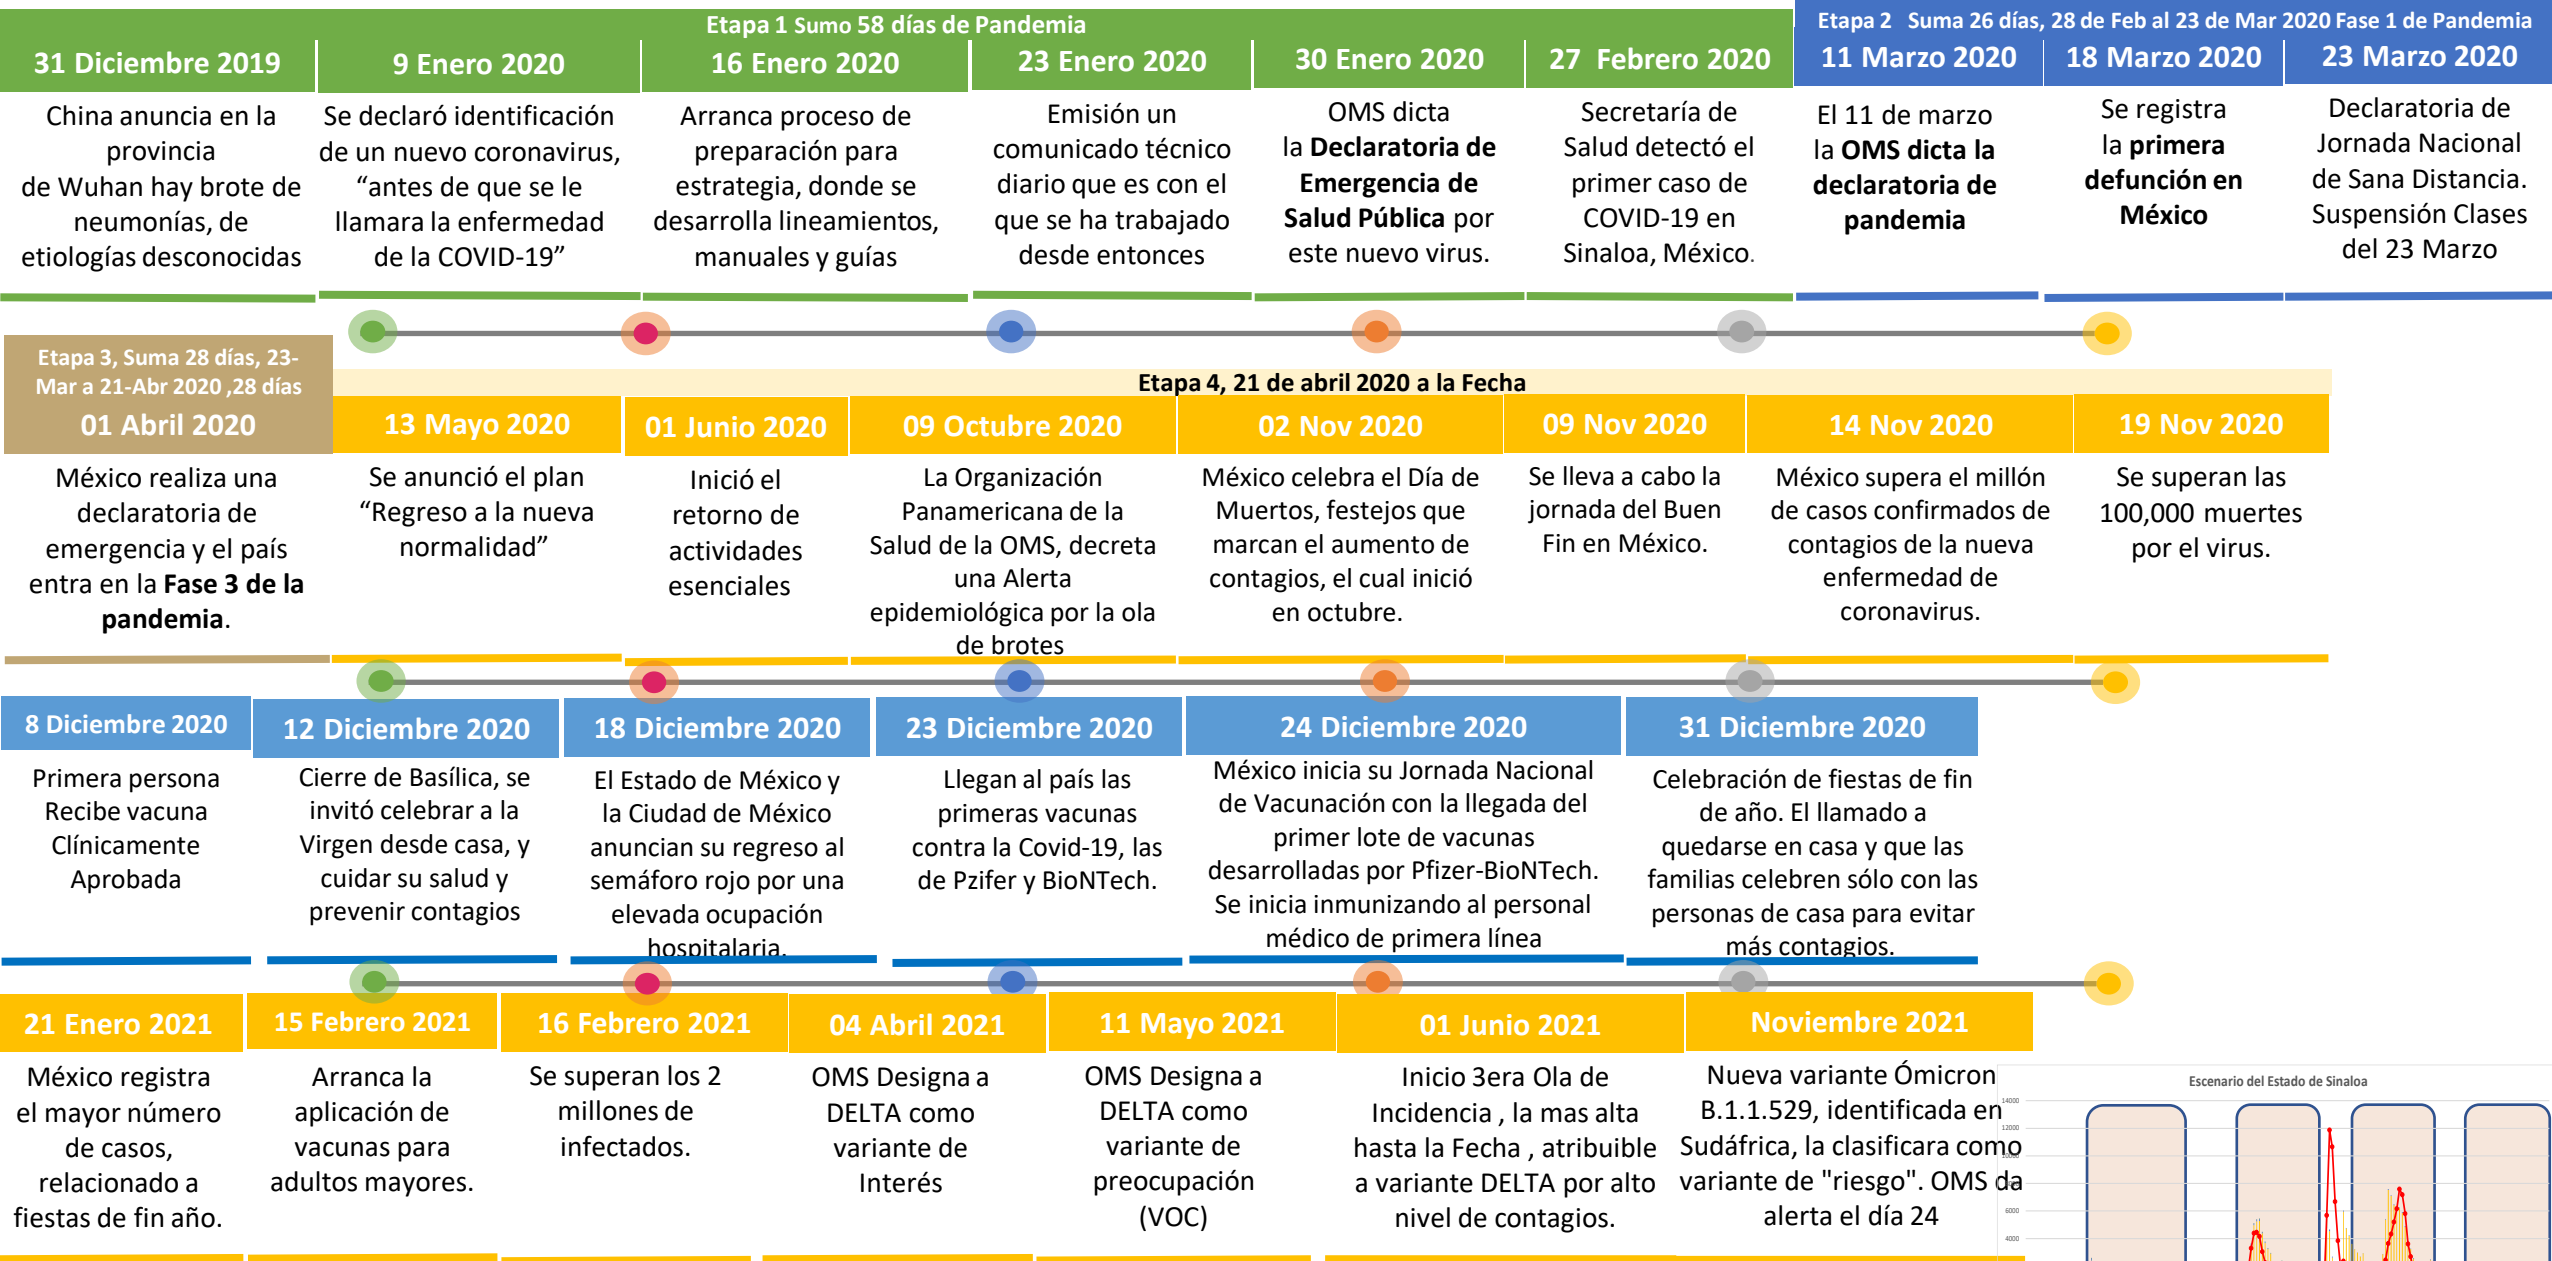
Etapa 1 Sumo 58 días de Pandemia

Etapa 2 Suma 26 días, 28 de Feb al 23 de Mar 2020 Fase 1 de Pandemia

31 Diciembre 2019
China anuncia en la provincia de Wuhan hay brote de neumonías, de etiologías desconocidas

9 Enero 2020
Se declaró identificación de un nuevo coronavirus, "antes de que se le llamara la enfermedad de la COVID-19"

16 Enero 2020
Arranca proceso de preparación para estrategia, donde se desarrolla lineamientos, manuales y guías

23 Enero 2020
Emisión un comunicado técnico diario que es con el que se ha trabajado desde entonces

30 Enero 2020
OMS dicta la **Declaratoria de Emergencia de Salud Pública** por este nuevo virus.

27 Febrero 2020
Secretaría de Salud detectó el primer caso de COVID-19 en Sinaloa, México.

11 Marzo 2020
El 11 de marzo la **OMS dicta la declaratoria de pandemia**

18 Marzo 2020
Se registra la **primera defunción en México**

23 Marzo 2020
Declaratoria de Jornada Nacional de Sana Distancia. Suspensión Clases del 23 Marzo

Etapa 3, Suma 28 días, 23-Mar a 21-Abr 2020 ,28 días

Etapa 4, 21 de abril 2020 a la Fecha

01 Abril 2020
México realiza una declaratoria de emergencia y el país entra en la **Fase 3 de la pandemia**.

13 Mayo 2020
Se anunció el plan "Regreso a la nueva normalidad"

01 Junio 2020
Inició el retorno de actividades esenciales

09 Octubre 2020
La Organización Panamericana de la Salud de la OMS, decreta una Alerta epidemiológica por la ola de brotes

02 Nov 2020
México celebra el Día de Muertos, festejos que marcan el aumento de contagios, el cual inició en octubre.

09 Nov 2020
Se lleva a cabo la jornada del Buen Fin en México.

14 Nov 2020
México supera el millón de casos confirmados de contagios de la nueva enfermedad de coronavirus.

19 Nov 2020
Se superan las 100,000 muertes por el virus.

8 Diciembre 2020
Primera persona Recibe vacuna Clínicamente Aprobada

12 Diciembre 2020
Cierre de Basílica, se invitó celebrar a la Virgen desde casa, y cuidar su salud y prevenir contagios

18 Diciembre 2020
El Estado de México y la Ciudad de México anuncian su regreso al semáforo rojo por una elevada ocupación hospitalaria.

23 Diciembre 2020
Llegan al país las primeras vacunas contra la Covid-19, las de Pzifer y BioNTech.

24 Diciembre 2020
México inicia su Jornada Nacional de Vacunación con la llegada del primer lote de vacunas desarrolladas por Pfizer-BioNTech. Se inicia inmunizando al personal médico de primera línea

31 Diciembre 2020
Celebración de fiestas de fin de año. El llamado a quedarse en casa y que las familias celebren sólo con las personas de casa para evitar más contagios.

21 Enero 2021
México registra el mayor número de casos, relacionado a fiestas de fin año.

15 Febrero 2021
Arranca la aplicación de vacunas para adultos mayores.

16 Febrero 2021
Se superan los 2 millones de infectados.

04 Abril 2021
OMS Designa a DELTA como variante de Interés

11 Mayo 2021
OMS Designa a DELTA como variante de preocupación (VOC)

01 Junio 2021
Inicio 3era Ola de Incidencia , la mas alta hasta la Fecha , atribuible a variante DELTA por alto nivel de contagios.

Noviembre 2021
Nueva variante Ómicron B.1.1.529, identificada en Sudáfrica, la clasificara como variante de "riesgo". OMS da alerta el día 24

Escenario del Estado de Sinaloa
14000
12000
10000
6000
4000